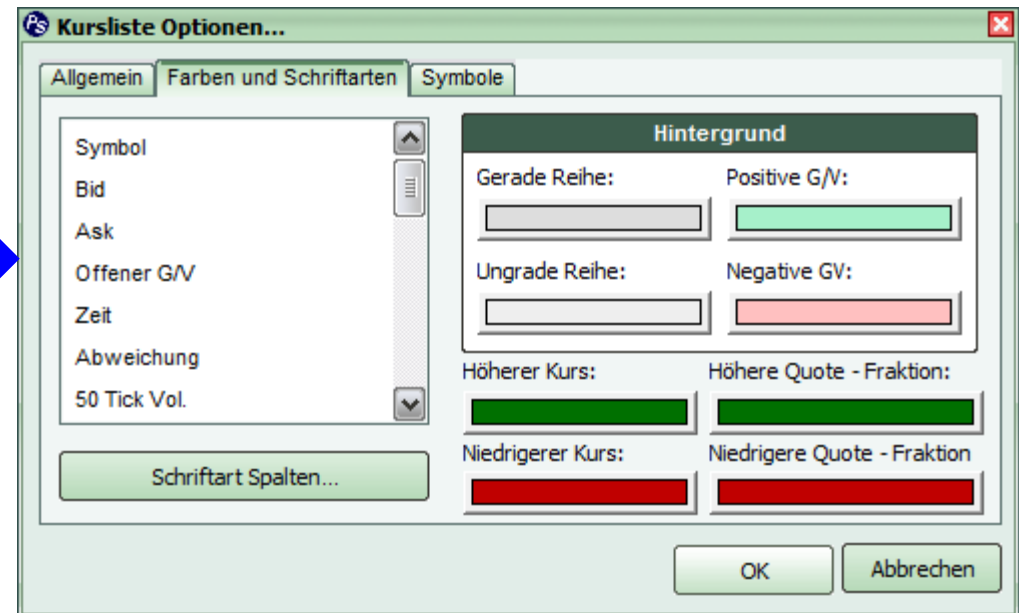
Kursliste Optionen...

Allgemein | Farben und Schriftarten | Symbole

Symbol
Bid
Ask
Offener G/V
Zeit
Abweichung
50 Tick Vol.

Schriftart Spalten...

Hintergrund

Gerade Reihe:
Positive G/V:
Ungrade Reihe:
Negative GV:

Höherer Kurs:
Höhere Quote - Fraktion:
Niedrigerer Kurs:
Niedrigere Quote - Fraktion

OK
Abbrechen